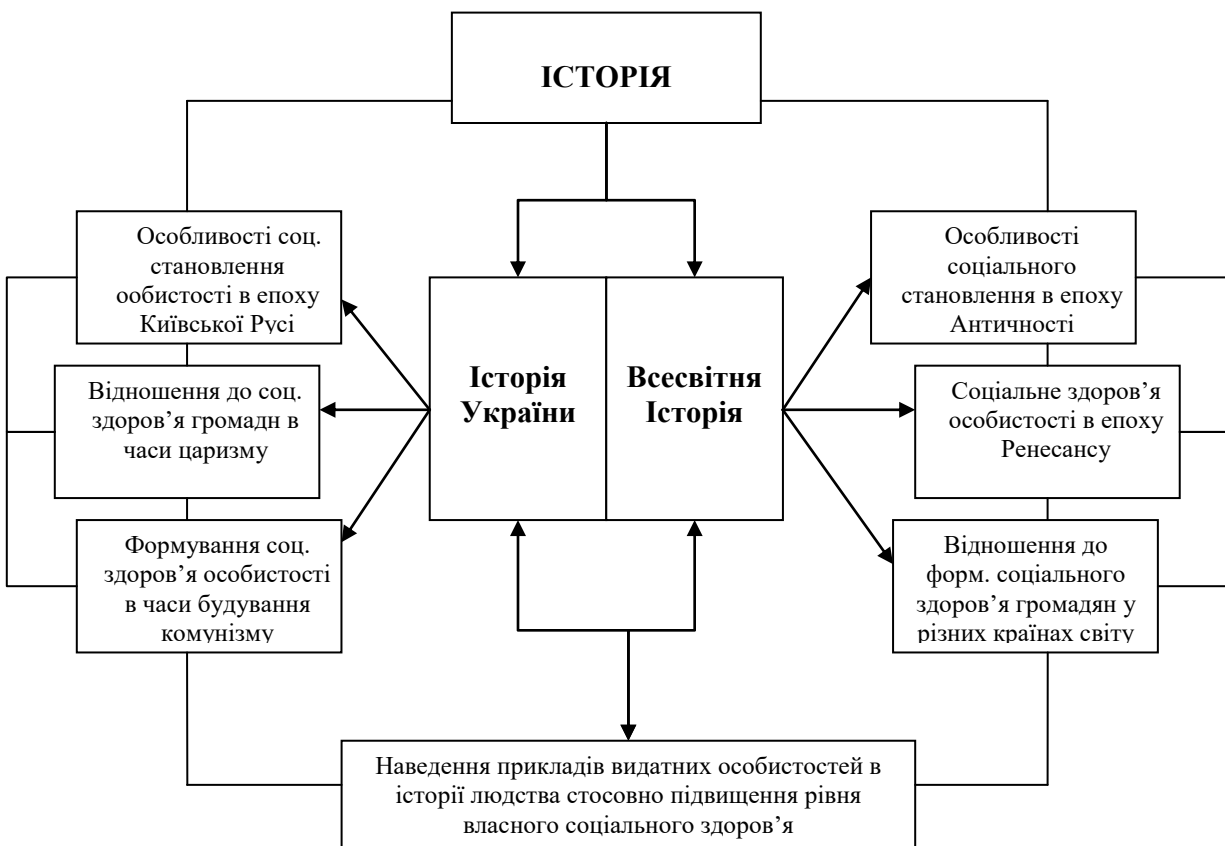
ІСТОРІЯ

Особливості соц. становлення оообистості в епоху Київської Русі

Відношення до соц. здоров'я громадн в часи царизму

Формування соц. здоров'я особистості в часи будування комунізму

Історія України

Всесвітня Історія

Особливості соціального становлення в епоху Античності

Соціальне здоров'я особистості в епоху Ренесансу

Відношення до форм. соціального здоров'я громадян у різних країнах світу

Наведення прикладів видатних особистостей в історії людства стосовно підвищення рівня власного соціального здоров'я